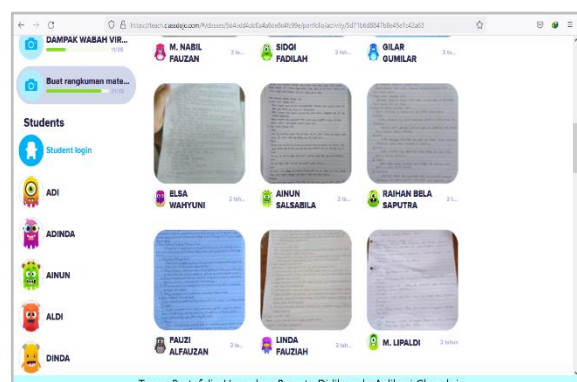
https://teach.classdojo.com/#/classes/5d4cdd4a0e5a4b0e0d4c09e/portfolio/activity/5d71b6d8847b0e45e1c42a63

DAMPAK WABAH VIR...
11/28

Buat rangkuman mate...
21/28

Students

Student login

ADI

ADINDA

AINUN

ALDI

DINDA

M. NABIL FAUZAN
2 tah...

SIDQI FADILAH
2 tah...

GILAR GUMILAR
2 tah...

ELSA WAHYUNI
2 tah...

AINUN SALSABILA
2 ta...

RAIHAN BELA SAPUTRA
2 t...

FAUZI ALFAUZAN
2 ta...

LINDA FAUZIAH
2 tah...

M. LIPALDI
2 tahun

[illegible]